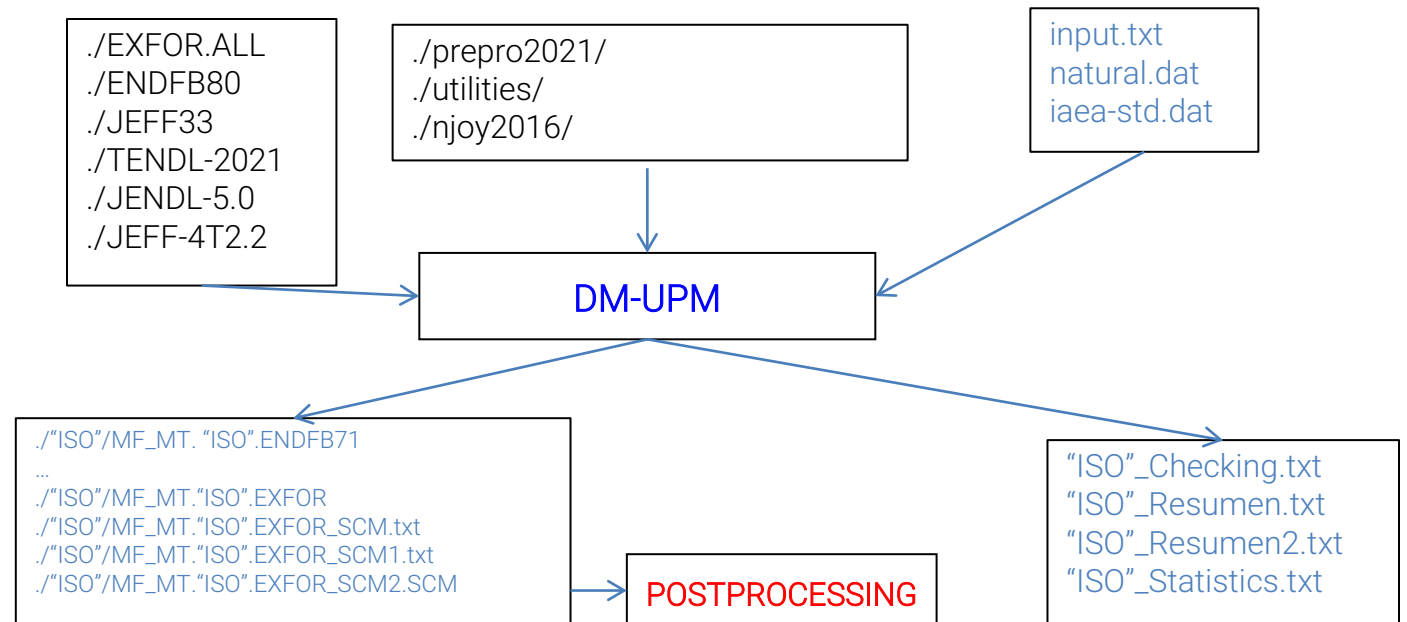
./EXFOR.ALL
./ENDFB80
./JEFF33
./TENDL-2021
./JENDL-5.0
./JEFF-4T2.2

./prepro2021/
./utilities/
./njoy2016/

input.txt
natural.dat
iaea-std.dat

DM-UPM

./“ISO”/MF_MT. “ISO”.ENDFB71
…
./“ISO”/MF_MT.“ISO”.EXFOR
./“ISO”/MF_MT.“ISO”.EXFOR_SCM.txt
./“ISO”/MF_MT.“ISO”.EXFOR_SCM1.txt
./“ISO”/MF_MT.“ISO”.EXFOR_SCM2.SCM

POSTPROCESSING

“ISO”_Checking.txt
“ISO”_Resumen.txt
“ISO”_Resumen2.txt
“ISO”_Statistics.txt